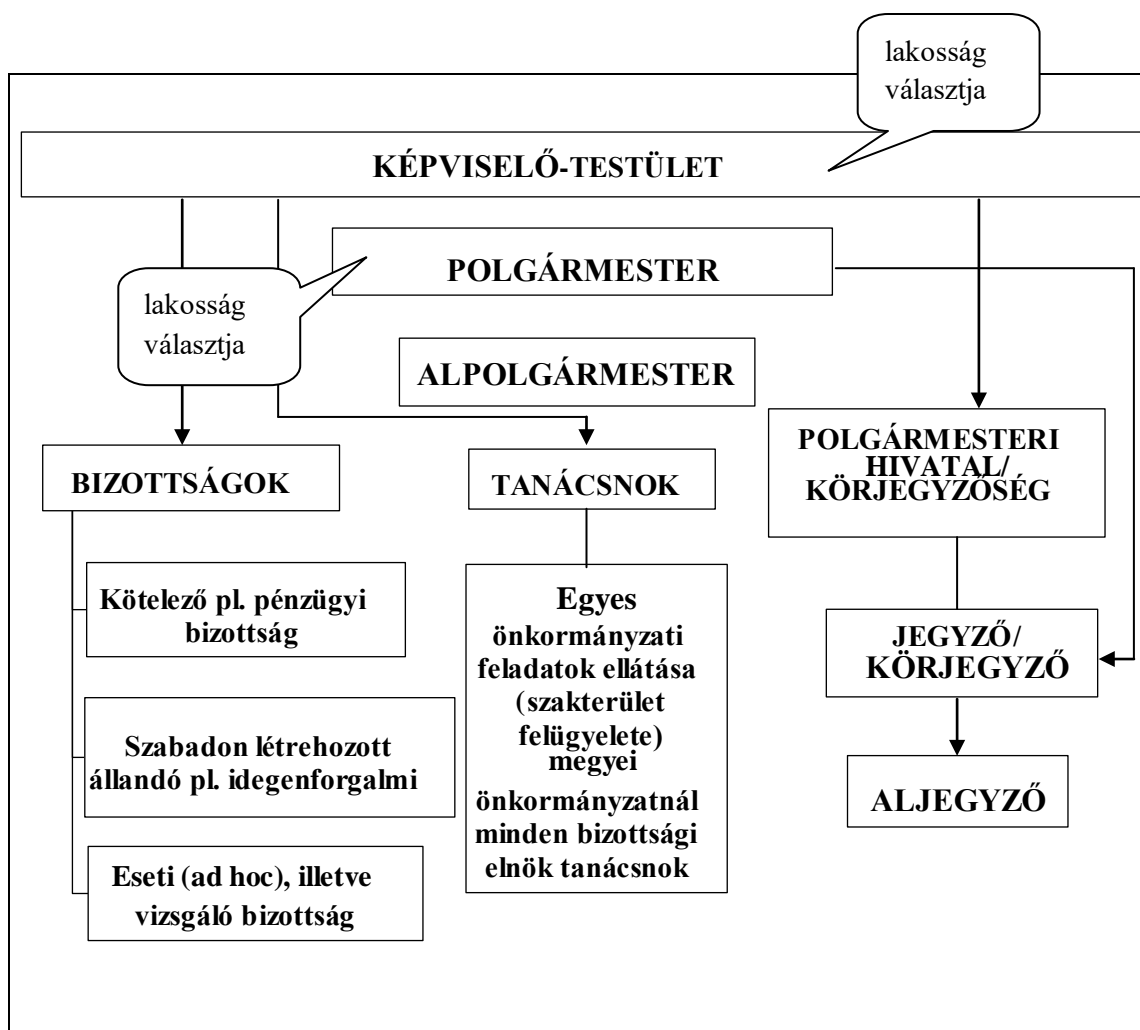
lakosság választja

KÉPVISELŐ-TESTÜLET

POLGÁRMESTER

lakosság választja

ALPOLGÁRMESTER

BIZOTTSÁGOK

TANÁCSNOK

POLGÁRMESTERI HIVATAL/ KÖRJEGYZŐSÉG

Kötelező pl. pénzügyi bizottság

Egyes önkormányzati feladatok ellátása (szakterület felügyelete) megyei önkormányzatnál minden bizottsági elnök tanácsnok

JEGYZŐ/ KÖRJEGYZŐ

Szabadon létrehozott állandó pl. idegenforgalmi

ALJEGYZŐ

Eseti (ad hoc), illetve vizsgáló bizottság